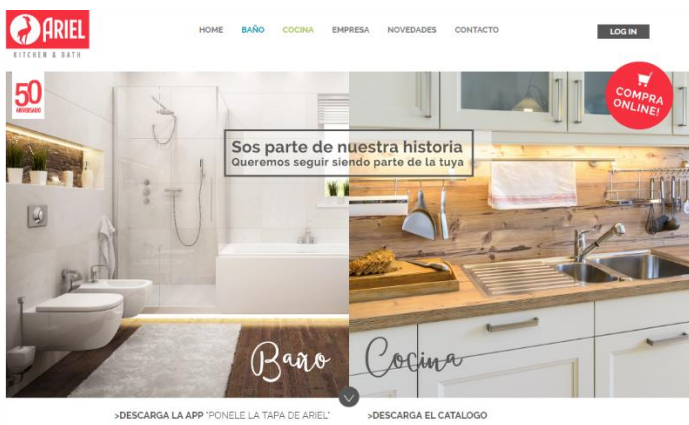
ARIEL
KITCHEN & BATH

HOME BAÑO COCINA EMPRESA NOVEDADES CONTACTO

LOG IN

50 ANIVERSARIO

COMPRA ONLINE!

Sos parte de nuestra historia
Queremos seguir siendo parte de la tuya

Baño

Cocina

>DESCARGA LA APP "PONELE LA TAPA DE ARIEL"

>DESCARGA EL CATALOGO